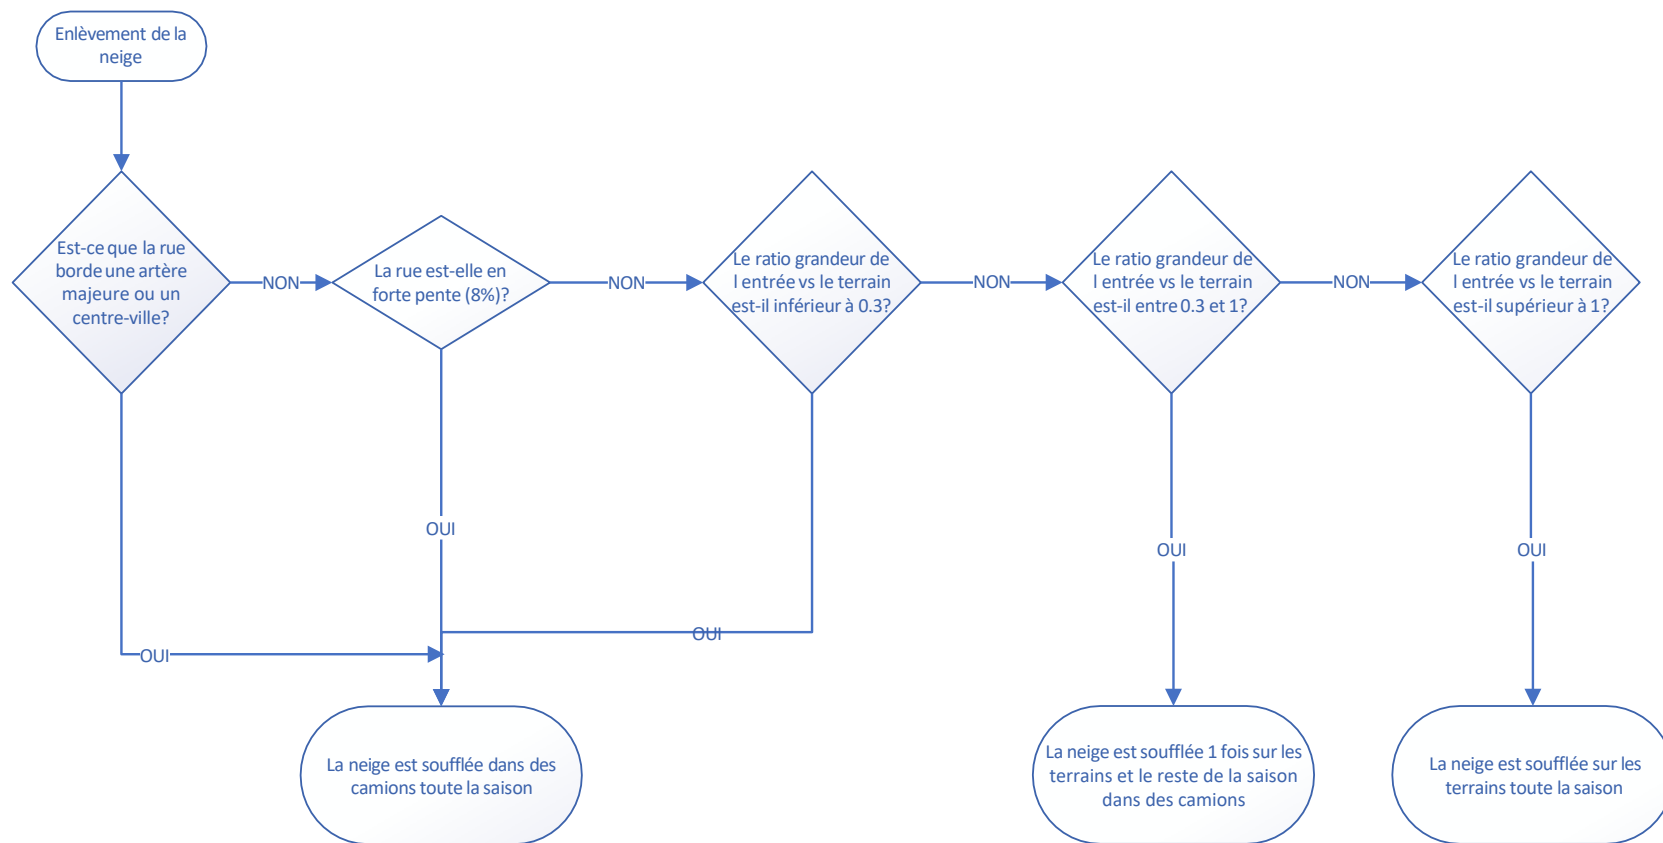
Enlèvement de la neige

Est-ce que la rue borde une artère majeure ou un centre-ville?

NON

La rue est-elle en forte pente (8%)?

NON

Le ratio grandeur de l entrée vs le terrain est-il inférieur à 0.3?

NON

Le ratio grandeur de l entrée vs le terrain est-il entre 0.3 et 1?

NON

Le ratio grandeur de l entrée vs le terrain est-il supérieur à 1?

OUI

OUI

OUI

OUI

OUI

La neige est soufflée dans des camions toute la saison

La neige est soufflée 1 fois sur les terrains et le reste de la saison dans des camions

La neige est soufflée sur les terrains toute la saison